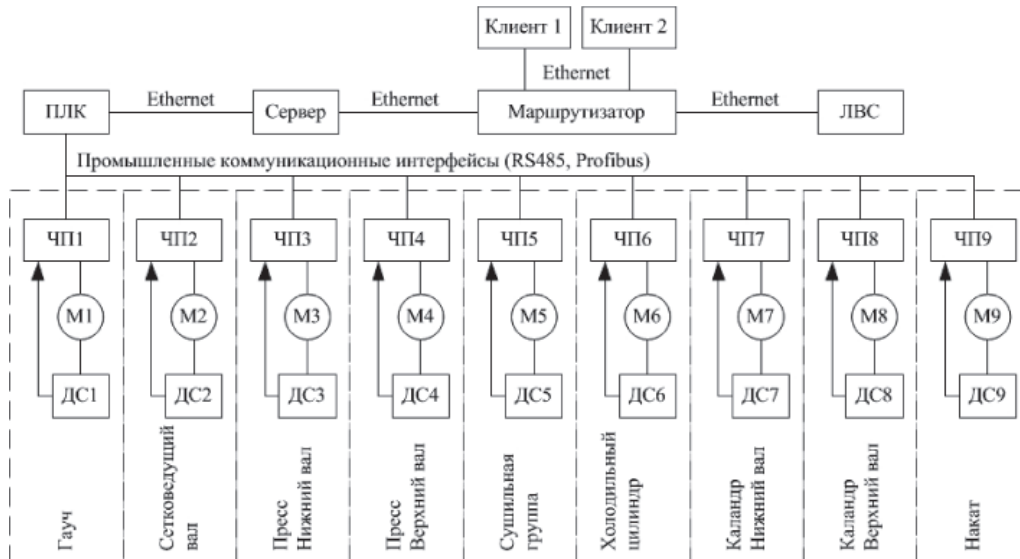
Клиент 1
Клиент 2
Ethernet
ПЛК
Ethernet
Сервер
Ethernet
Маршрутизатор
Ethernet
ЛВС

Промышленные коммуникационные интерфейсы (RS485, Profibus)

ЧП1
M1
ДС1
Гауч

ЧП2
M2
ДС2
Сетковедущий вал

ЧП3
M3
ДС3
Пресс Нижний вал

ЧП4
M4
ДС4
Пресс Верхний вал

ЧП5
M5
ДС5
Сушильная группа

ЧП6
M6
ДС6
Холодильный цилиндр

ЧП7
M7
ДС7
Каландр Нижний вал

ЧП8
M8
ДС8
Каландр Верхний вал

ЧП9
M9
ДС9
Накат